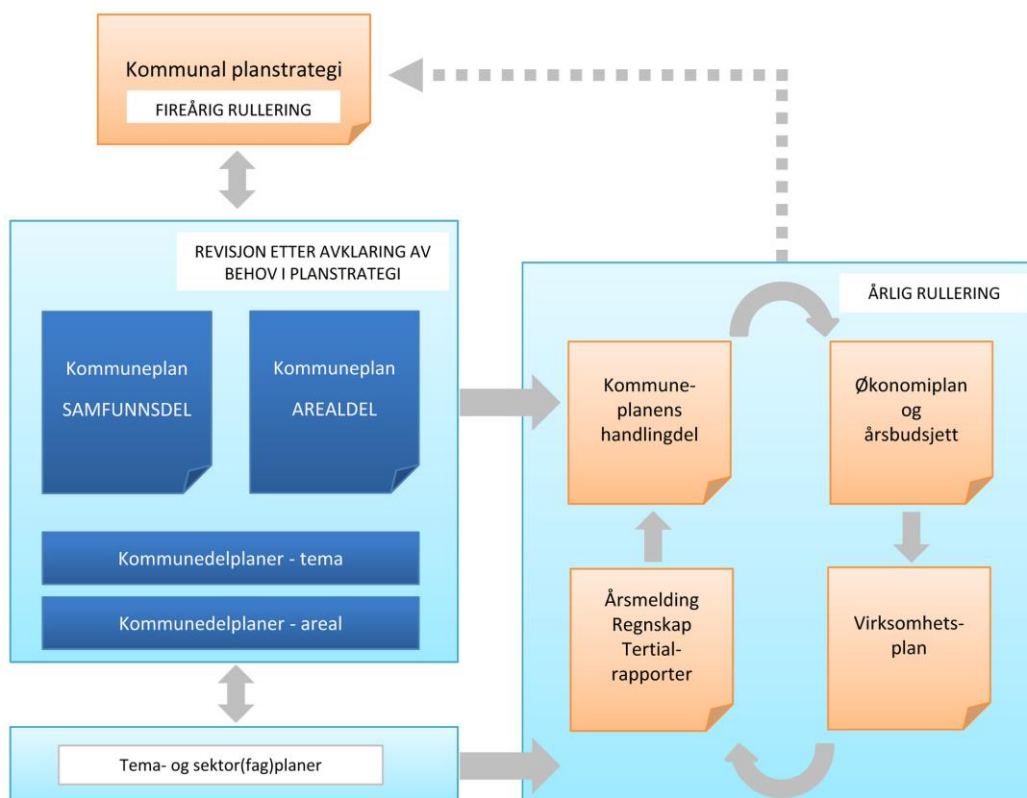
Kommunal planstrategi

FIREÅRIG RULLERING

REVISJON ETTER AVKLARING AV BEHOV I PLANSTRATEGI

Kommuneplan

SAMFUNNSDEL

Kommuneplan

AREALDEL

Kommunedelplaner - tema

Kommunedelplaner - areal

ÅRLIG RULLERING

Kommuneplanens handlingdel

Økonomiplan og årsbudsjett

Årsmelding Regnskap Tertialrapporter

Virksomhetsplan

Tema- og sektor(fag)planer